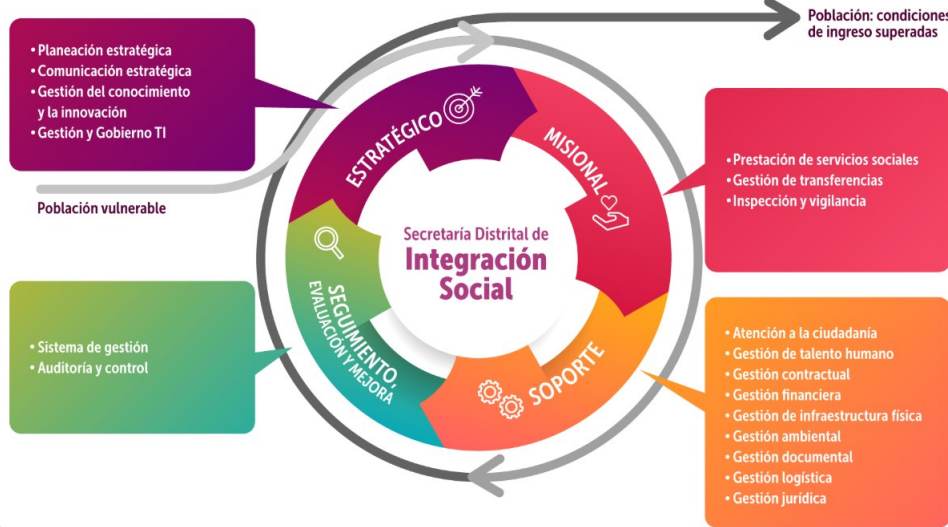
Población: condiciones de ingreso superadas

• Planeación estratégica
• Comunicación estratégica
• Gestión del conocimiento y la innovación
• Gestión y Gobierno TI

Población vulnerable

ESTRATÉGICO

MISIONAL

• Prestación de servicios sociales
• Gestión de transferencias
• Inspección y vigilancia

Secretaría Distrital de
Integración Social

SEGUIMIENTO, EVALUACIÓN Y MEJORA

• Sistema de gestión
• Auditoría y control

SOPORTE

• Atención a la ciudadanía
• Gestión de talento humano
• Gestión contractual
• Gestión financiera
• Gestión de infraestructura física
• Gestión ambiental
• Gestión documental
• Gestión logística
• Gestión jurídica